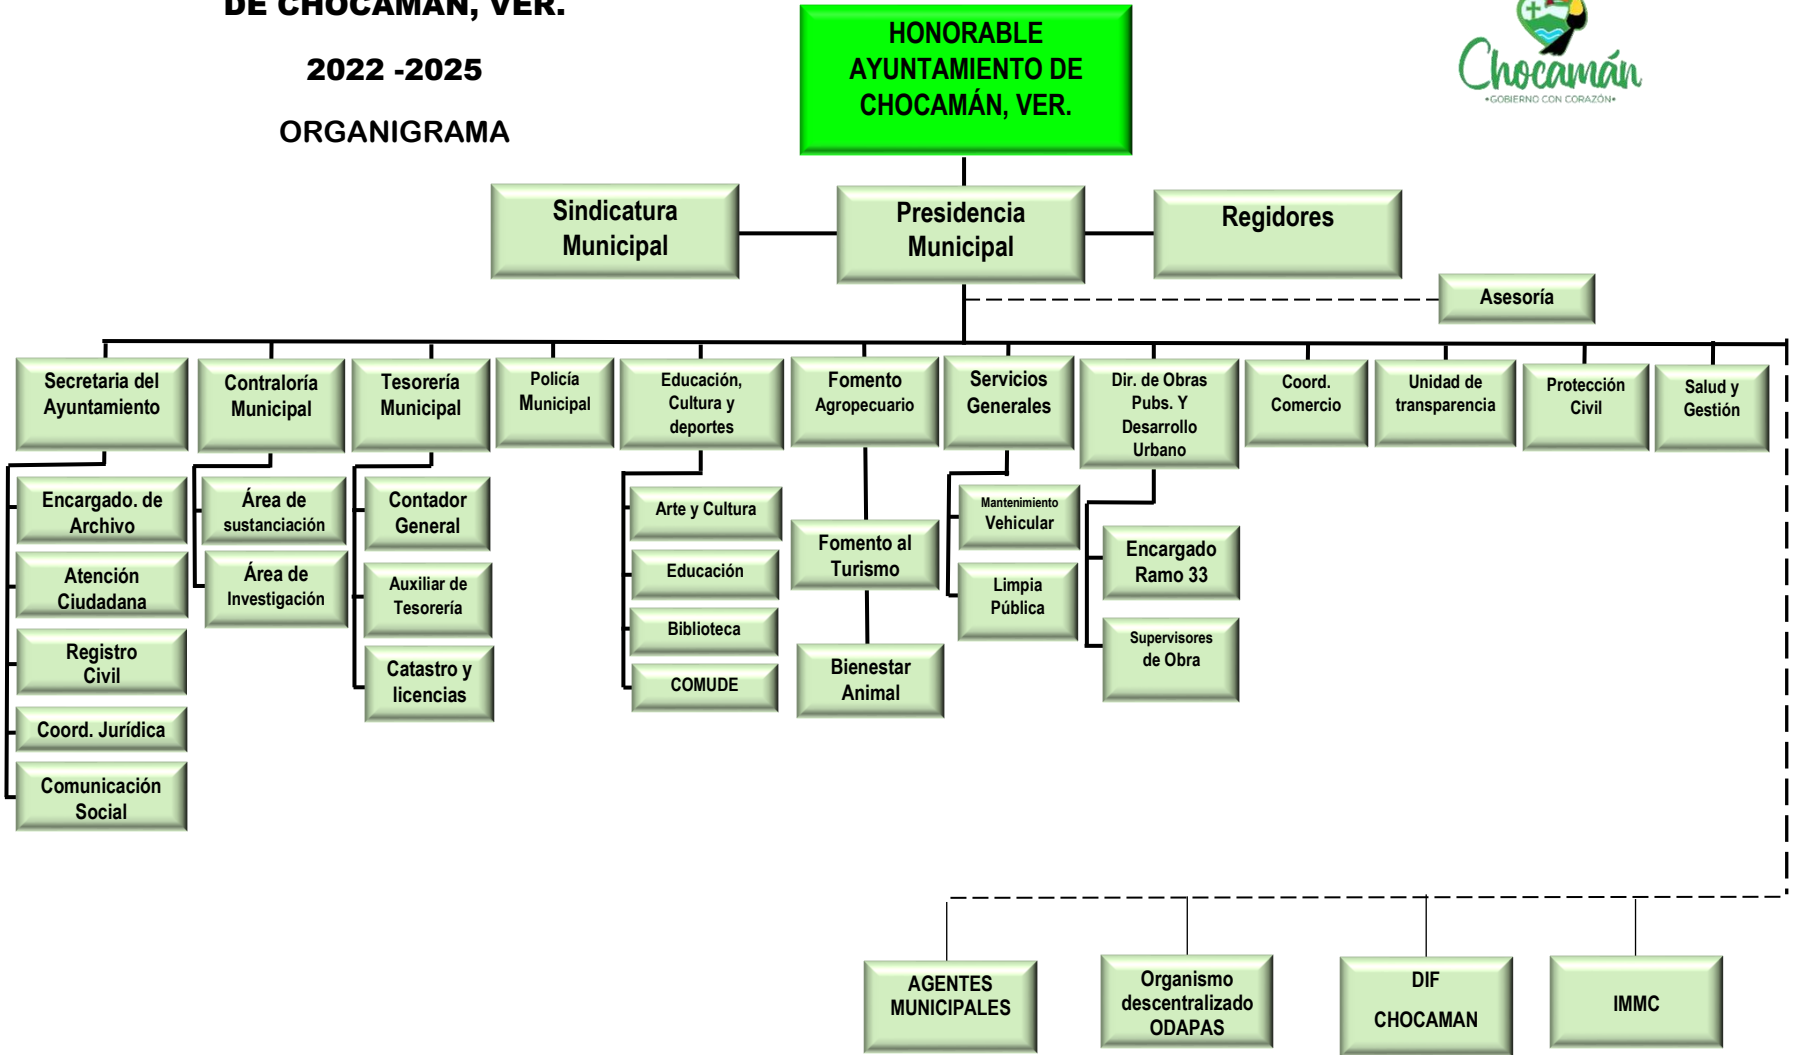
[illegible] DE CHOCAMÁN, VER.

2022 -2025

ORGANIGRAMA

HONORABLE AYUNTAMIENTO DE CHOCAMÁN, VER.

Chocamán
•GOBIERNO CON CORAZÓN•

Sindicatura Municipal

Presidencia Municipal

Regidores

Asesoría

Secretaria del Ayuntamiento

Contraloría Municipal

Tesorería Municipal

Policía Municipal

Educación, Cultura y deportes

Fomento Agropecuario

Servicios Generales

Dir. de Obras Pubs. Y Desarrollo Urbano

Coord. Comercio

Unidad de transparencia

Protección Civil

Salud y Gestión

Encargado. de Archivo

Atención Ciudadana

Registro Civil

Coord. Jurídica

Comunicación Social

Área de sustanciación

Área de Investigación

Contador General

Auxiliar de Tesorería

Catastro y licencias

Arte y Cultura

Educación

Biblioteca

COMUDE

Fomento al Turismo

Bienestar Animal

Mantenimiento Vehicular

Limpia Pública

Encargado Ramo 33

Supervisores de Obra

AGENTES MUNICIPALES

Organismo descentralizado ODAPAS

DIF CHOCAMAN

IMMC